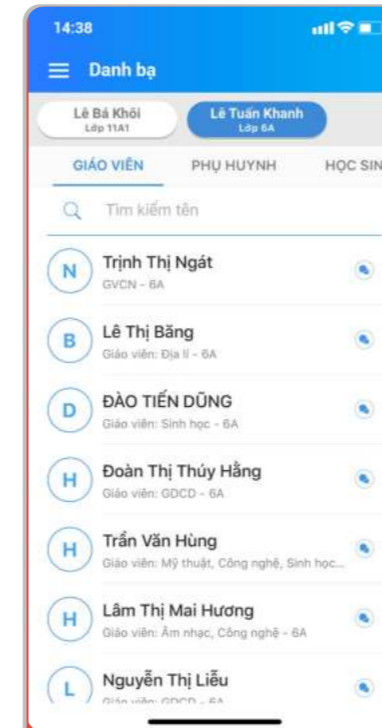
14:38

Danh bạ

Lê Bá Khôi
Lớp 11A1

Lê Tuấn Khanh
Lớp 6A

GIÁO VIÊN

PHỤ HUYNH

HỌC SIN

Tìm kiếm tên

N
Trịnh Thị Ngát
GVCN - 6A

B
Lê Thị Băng
Giáo viên: Địa lí - 6A

D
ĐÀO TIẾN DŨNG
Giáo viên: Sinh học - 6A

H
Đoàn Thị Thúy Hằng
Giáo viên: GDCD - 6A

H
Trần Văn Hùng
Giáo viên: Mỹ thuật, Công nghệ, Sinh học...

H
Lâm Thị Mai Hương
Giáo viên: Âm nhạc, Công nghệ - 6A

L
Nguyễn Thị Liễu
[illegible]